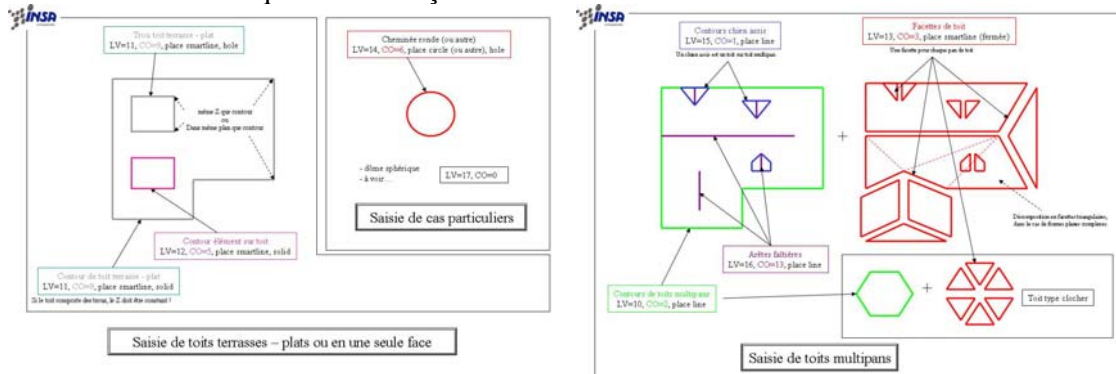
INSA

Trou toit terrasse - plat
LV=11, CO=0, place smartline, hole

même Z que contour
ou
Dans même plan que contour

Contour élément sur toit
LV=12, CO=5, place smartline, solid

Contour de toit terrasse - plat
LV=11, CO=0, place smartline, solid
Si le toit comporte des trous, le Z doit être constant !

Cheminée ronde (ou autre)
LV=14, CO=6, place circle (ou autre), hole

- dôme sphérique
- à voir ...

LV=17, CO=0

Saisie de cas particuliers

Saisie de toits terrasses – plats ou en une seule face

INSA

Contours chien assis
LV=15, CO=1, place line
Un chien assis est un toit sur toit multipans

Facettes de toit
LV=13, CO=3, place smartline (fermée)
Une facette pour chaque pan de toit

+

Décomposition en facettes triangulaires, dans le cas de formes planes complexes

Arêtes faîtières
LV=16, CO=13, place line

Contour de toits multipans
LV=10, CO=2, place line

+

Toit type clocher

Saisie de toits multipans